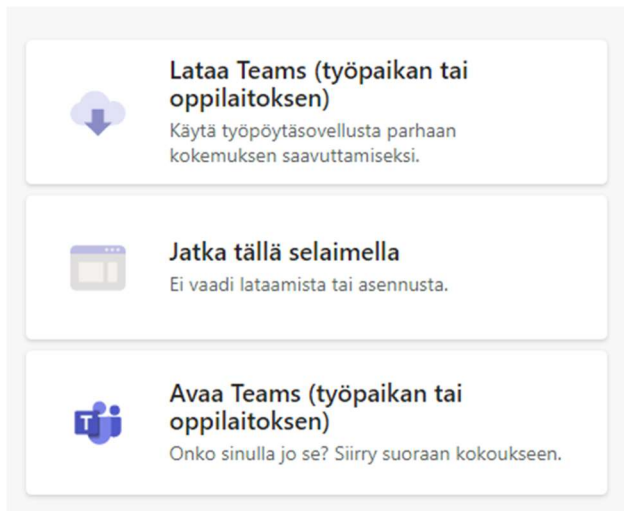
Lataa Teams (työpaikan tai oppilaitoksen)
Käytä työpöytäsovellusta parhaan kokemuksen saavuttamiseksi.

Jatka tällä selaimella
Ei vaadi lataamista tai asennusta.

Avaa Teams (työpaikan tai oppilaitoksen)
Onko sinulla jo se? Siirry suoraan kokoukseen.